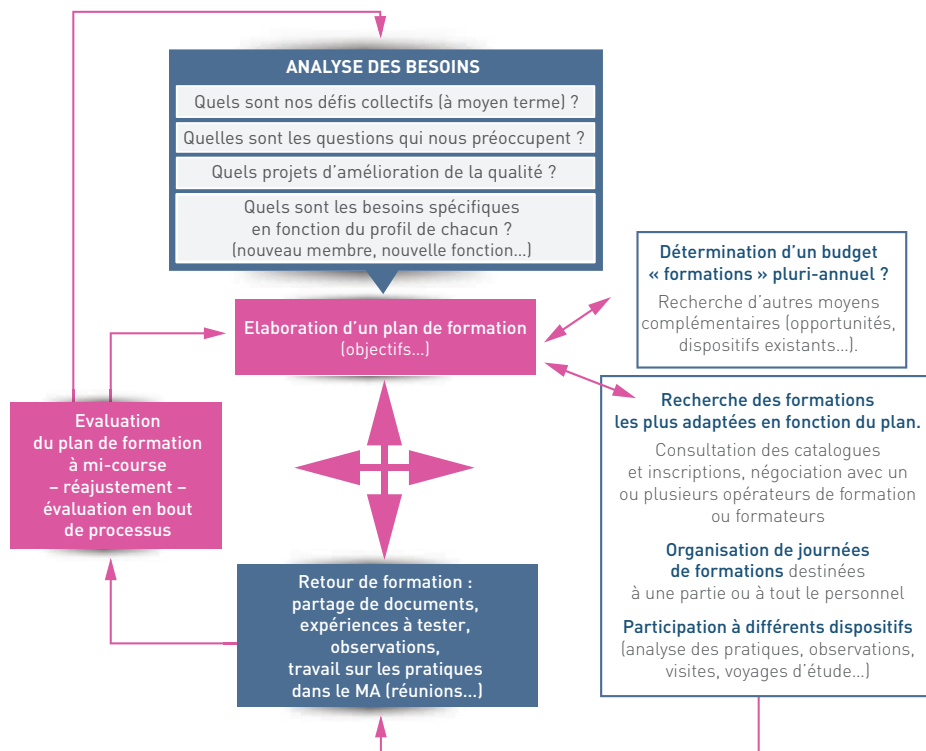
ANALYSE DES BESOINS

Quels sont nos défis collectifs (à moyen terme) ?

Quelles sont les questions qui nous préoccupent ?

Quels projets d'amélioration de la qualité ?

Quels sont les besoins spécifiques en fonction du profil de chacun ? (nouveau membre, nouvelle fonction…)

Détermination d'un budget « formations » pluri-annuel ?

Recherche d'autres moyens complémentaires (opportunités, dispositifs existants…).

Elaboration d'un plan de formation (objectifs…)

Evaluation du plan de formation à mi-course – réajustement – évaluation en bout de processus

Recherche des formations les plus adaptées en fonction du plan.

Consultation des catalogues et inscriptions, négociation avec un ou plusieurs opérateurs de formation ou formateurs

Organisation de journées de formations destinées à une partie ou à tout le personnel

Participation à différents dispositifs (analyse des pratiques, observations, visites, voyages d'étude…)

Retour de formation : partage de documents, expériences à tester, observations, travail sur les pratiques dans le MA (réunions…)